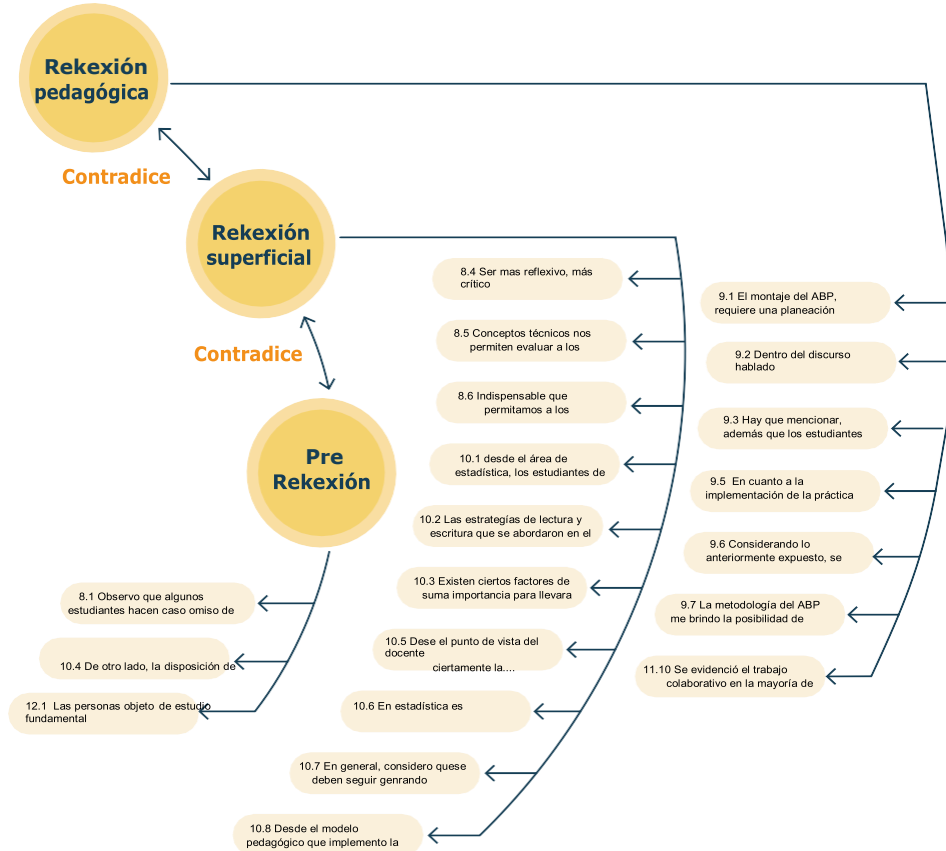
Rekexión pedagógica

Contradice

Rekexión superficial

Contradice

Pre Rekexión

8.4 Ser mas reflexivo, más crítico

8.5 Conceptos técnicos nos permiten evaluar a los

8.6 Indispensable que permitamos a los

10.1 desde el área de estadística, los estudiantes de

10.2 Las estrategías de lectura y escritura que se abordaron en el

10.3 Existen ciertos factores de suma importancia para llevara

10.5 Dese el punto de vista del docente ciertamente la....

10.6 En estadística es

10.7 En general, considero quese deben seguir genrando

10.8 Desde el modelo pedagógico que implemento la

9.1 El montaje del ABP, requiere una planeación

9.2 Dentro del discurso hablado

9.3 Hay que mencionar, además que los estudiantes

9.5 En cuanto a la implementación de la práctica

9.6 Considerando lo anteriormente expuesto, se

9.7 La metodología del ABP me brindo la posibilidad de

11.10 Se evidenció el trabajo colaborativo en la mayoría de

8.1 Observo que algunos estudiantes hacen caso omiso de

10.4 De otro lado, la disposición de

12.1 Las personas objeto de estudio fundamental